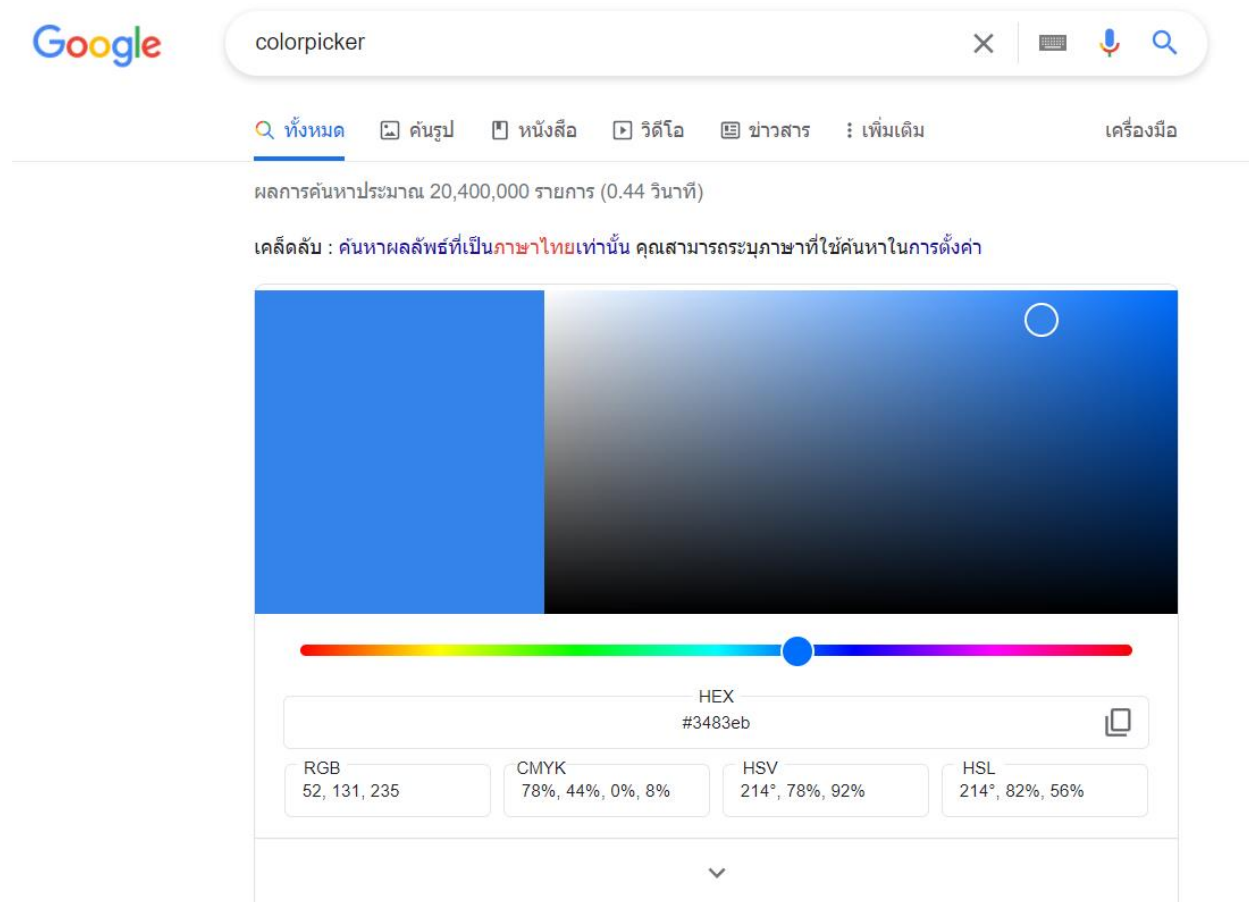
Google

colorpicker

ทั้งหมด ค้นรูป หนังสือ วิดีโอ ข่าวสาร : เพิ่มเติม เครื่องมือ

ผลการค้นหาประมาณ 20,400,000 รายการ (0.44 วินาที)

เคล็ดลับ : ค้นหาผลลัพธ์ที่เป็นภาษาไทยเท่านั้น คุณสามารถระบุภาษาที่ใช้ค้นหาในการตั้งค่า

HEX
#3483eb

| RGB | CMYK | HSV | HSL |
|---|---|---|---|
| 52, 131, 235 | 78%, 44%, 0%, 8% | 214°, 78%, 92% | 214°, 82%, 56% |